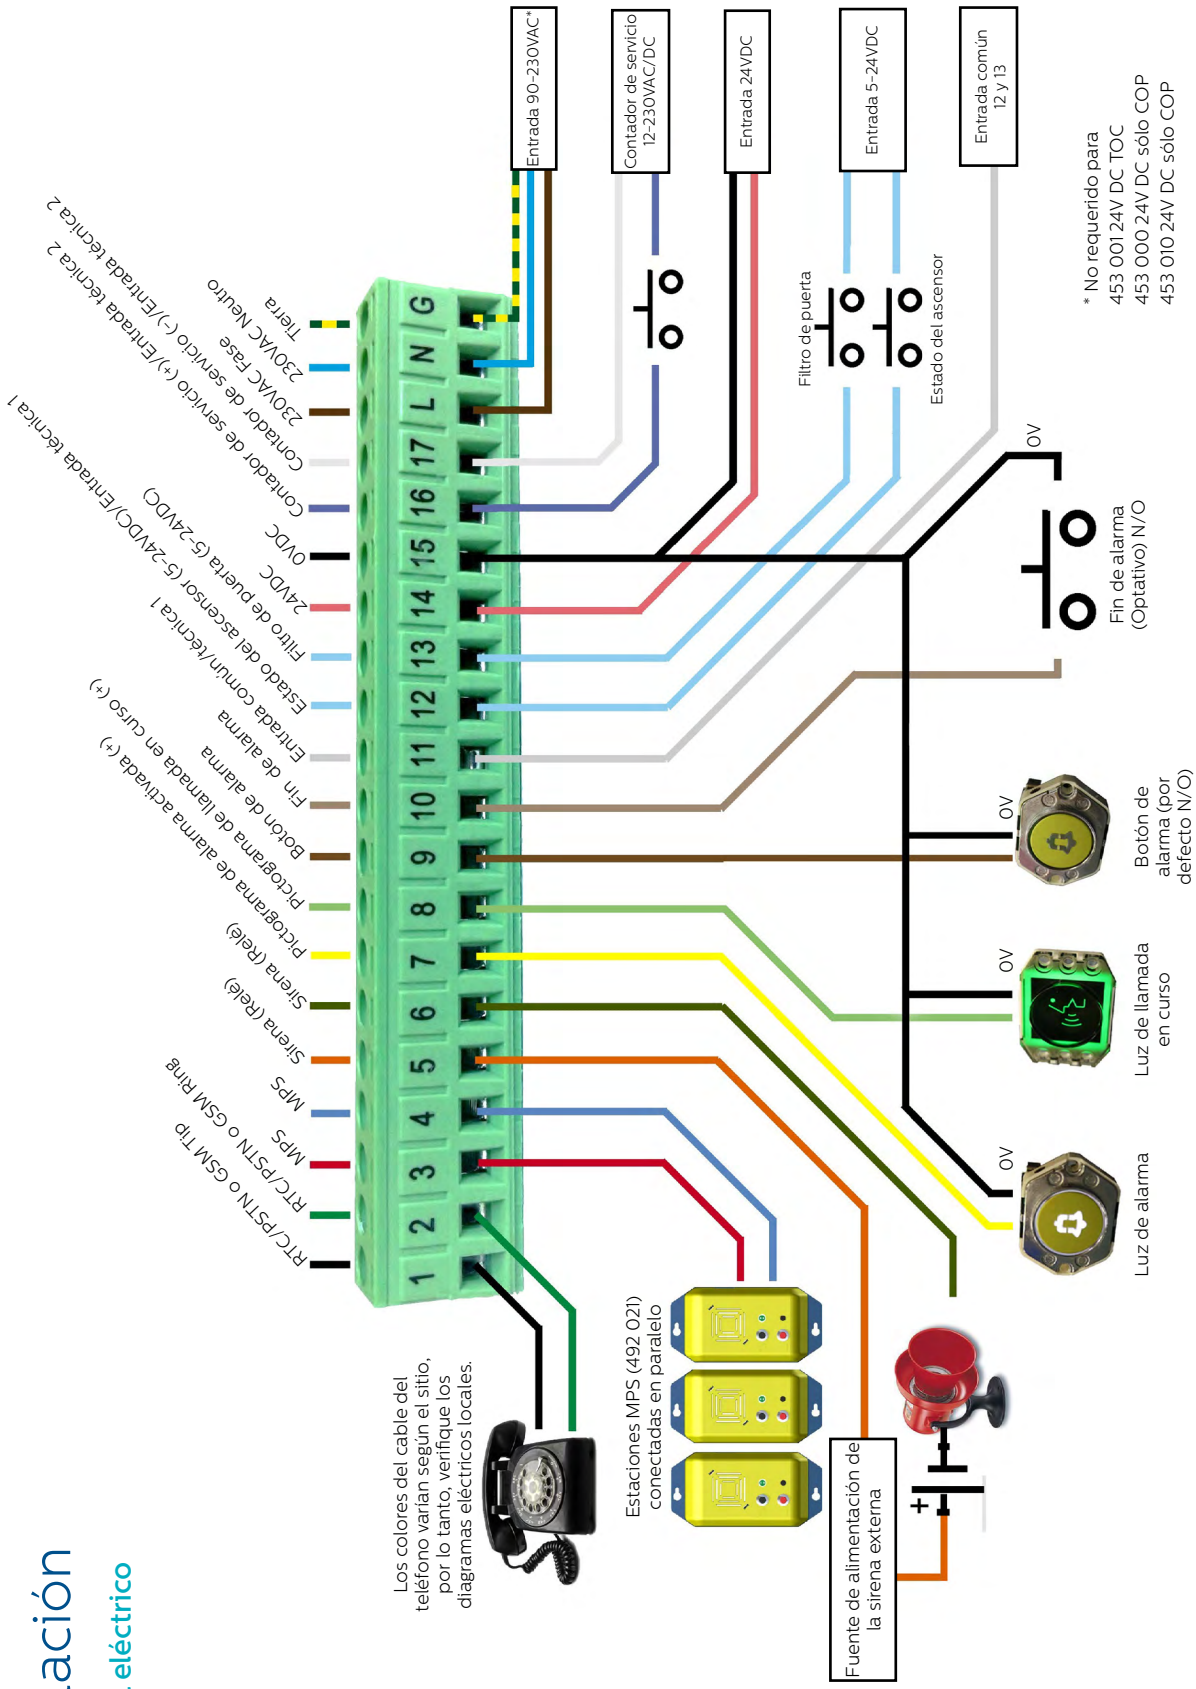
ación
eléctrico

Entrada 90-230VAC*
Contador de servicio 12-230VAC/DC
Entrada 24VDC
Entrada 5-24VDC
Entrada común 12 y 13

* No requerido para
453 001 24V DC TOC
453 000 24V DC sólo COP
453 010 24V DC sólo COP

Filtro de puerta
Estado del ascensor

0V
Fin de alarma (Optativo) N/O

0V
Botón de alarma (por defecto N/O)

0V
Luz de llamada en curso

0V
Luz de alarma

Tierra
230VAC Neutro
230VAC Fase
Contador de servicio (-)/Entrada técnica 2
Contador de servicio (+)/Entrada técnica 2
0VDC
24VDC
Filtro de puerta (5-24VDC)
Estado del ascensor (5-24VDC)/Entrada técnica 1
Entrada común/técnica 1
Fin de alarma
Botón de alarma
Pictograma de llamada en curso (+)
Pictograma de alarma activada (+)
Sirena (Relé)
Sirena (Relé)
MPS
MPS
RTC/PSTN o GSM Ring
RTC/PSTN o GSM Tip

G N L 17 16 15 14 13 12 11 10 9 8 7 6 5 4 3 2 1

Los colores del cable del teléfono varían según el sitio, por lo tanto, verifique los diagramas eléctricos locales.

Estaciones MPS (492 021) conectadas en paralelo

Fuente de alimentación de la sirena externa

+